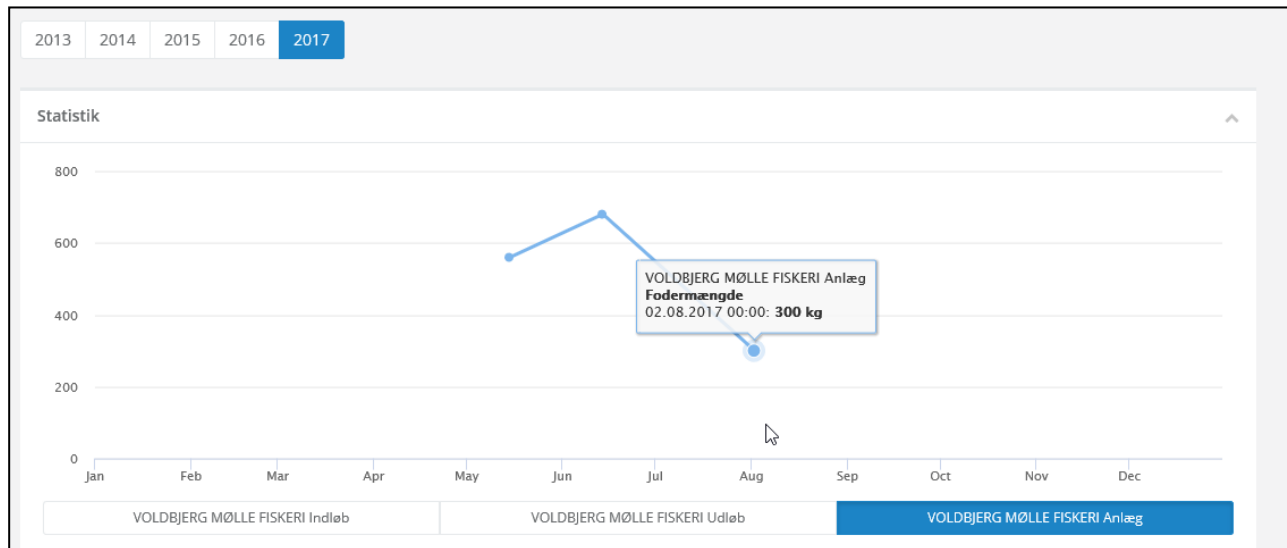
2013 2014 2015 2016 2017

Statistik

800
600
400
200
0

VOLDBJERG MØLLE FISKERI Anlæg
**Fodermængde**
02.08.2017 00:00: **300 kg**

Jan Feb Mar Apr May Jun Jul Aug Sep Oct Nov Dec

VOLDBJERG MØLLE FISKERI Indløb | VOLDBJERG MØLLE FISKERI Udløb | VOLDBJERG MØLLE FISKERI Anlæg